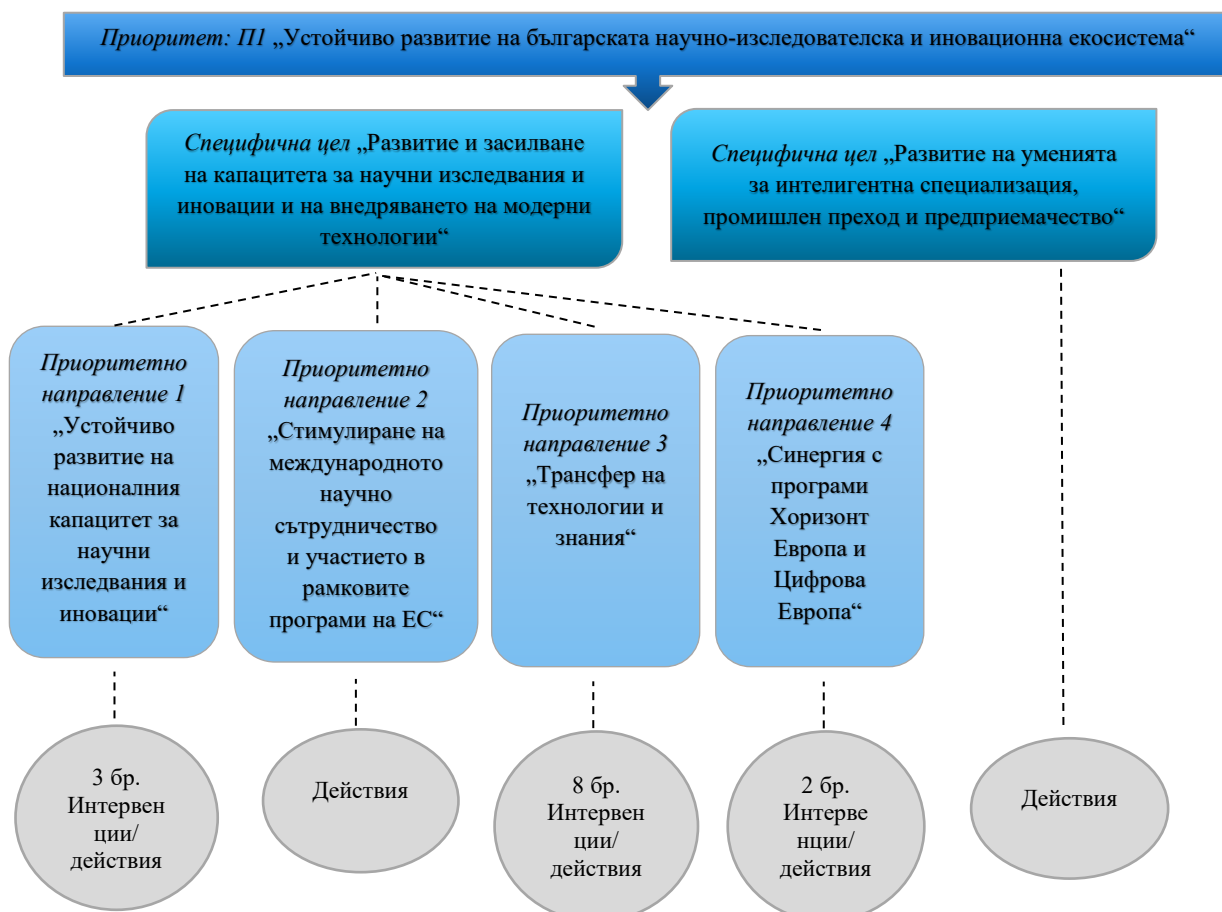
Приоритет: П1 „Устойчиво развитие на българската научно-изследователска и иновационна екосистема“

Специфична цел „Развитие и засилване на капацитета за научни изследвания и иновации и на внедряването на модерни технологии“

Специфична цел „Развитие на уменията за интелигентна специализация, промишлен преход и предприемачество“

Приоритетно направление 1 „Устойчиво развитие на националния капацитет за научни изследвания и иновации“

Приоритетно направление 2 „Стимулиране на международното научно сътрудничество и участието в рамковите програми на ЕС“

Приоритетно направление 3 „Трансфер на технологии и знания“

Приоритетно направление 4 „Синергия с програми Хоризонт Европа и Цифрова Европа“

3 бр. Интервен ции/ действия

Действия

8 бр. Интервен ции/ действия

2 бр. Интерве нции/ действия

Действия